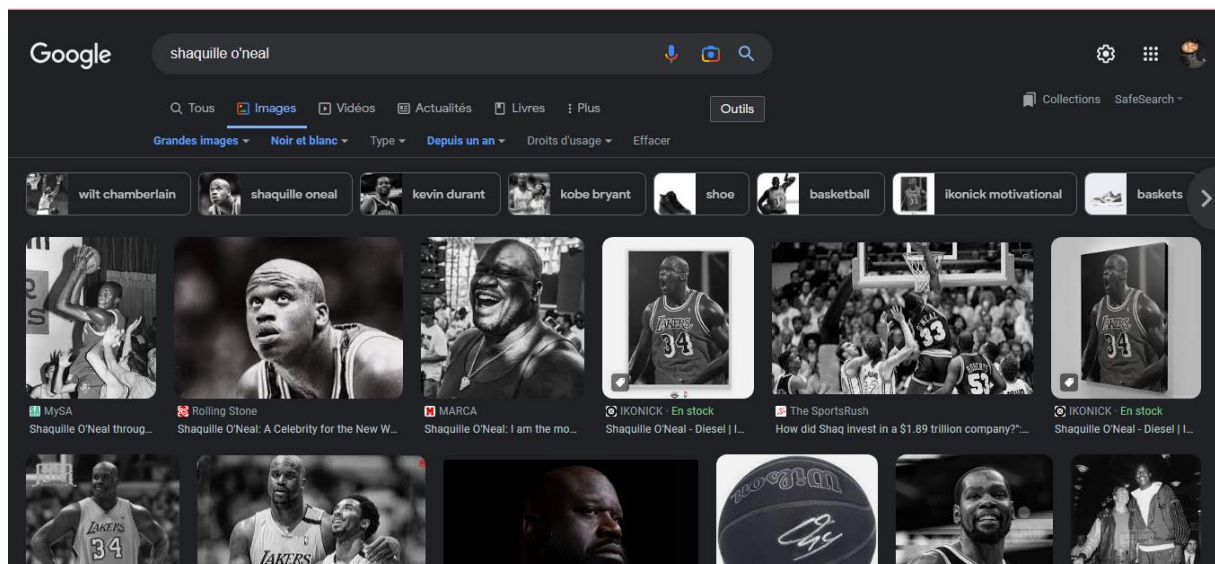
Google

shaquille o'neal

Tous Images Vidéos Actualités Livres Plus

Outils

Collections SafeSearch

Grandes images Noir et blanc Type Depuis un an Droits d'usage Effacer

wilt chamberlain shaquille oneal kevin durant kobe bryant shoe basketball ikonick motivational baskets

MySA
Shaquille O'Neal throug...

Rolling Stone
Shaquille O'Neal: A Celebrity for the New W...

MARCA
Shaquille O'Neal: I am the mo...

IKONICK · En stock
Shaquille O'Neal - Diesel | I...

The SportsRush
How did Shaq invest in a $1.89 trillion company?":...

IKONICK · En stock
Shaquille O'Neal - Diesel | I...